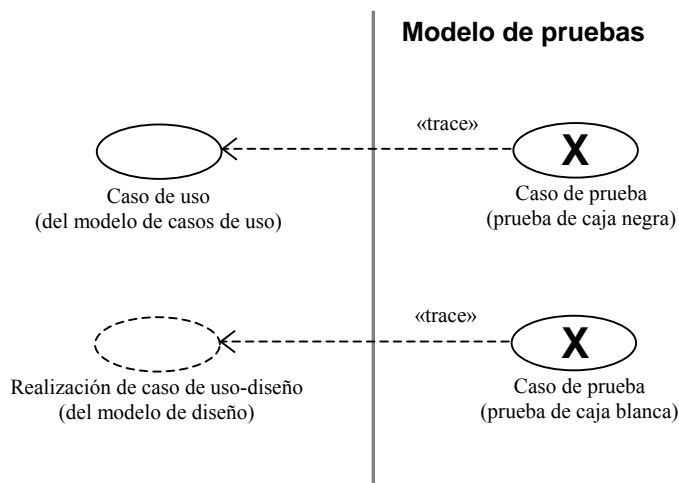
Modelo de pruebas

«trace»

X

Caso de uso
(del modelo de casos de uso)

Caso de prueba
(prueba de caja negra)

«trace»

X

Realización de caso de uso-diseño
(del modelo de diseño)

Caso de prueba
(prueba de caja blanca)